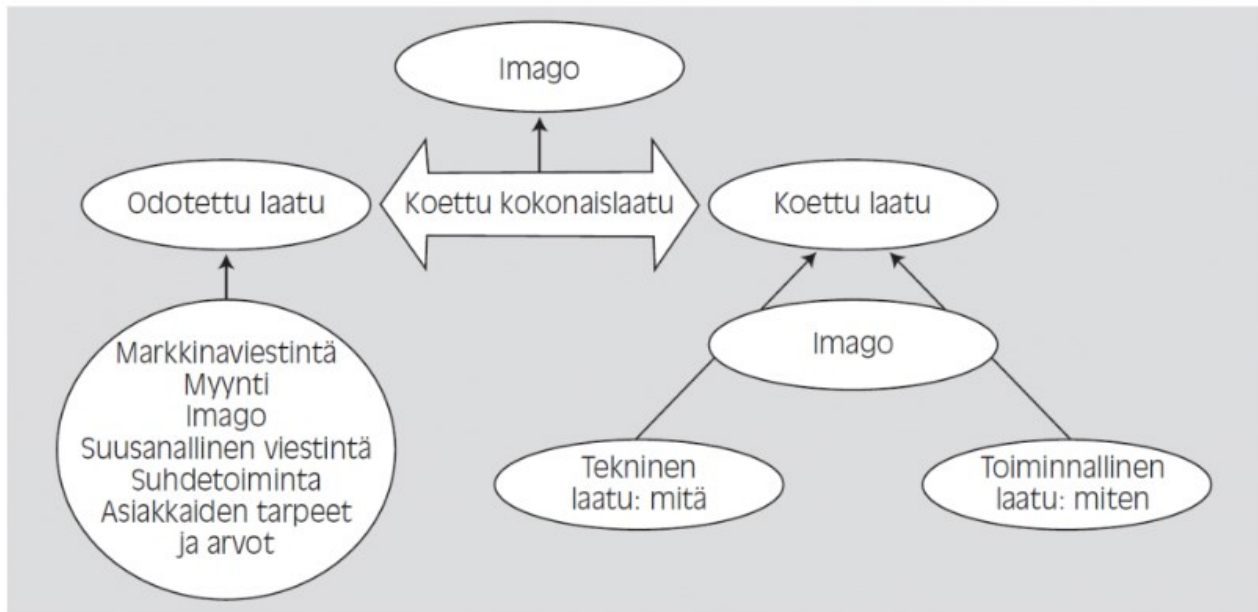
Imago

Odotettu laatu

Koettu kokonaislaatu

Koettu laatu

Imago

Markkinaviestintä
Myynti
Imago
Suusanallinen viestintä
Suhdetoiminta
Asiakkaiden tarpeet ja arvot

Tekninen laatu: mitä

Toiminnallinen laatu: miten